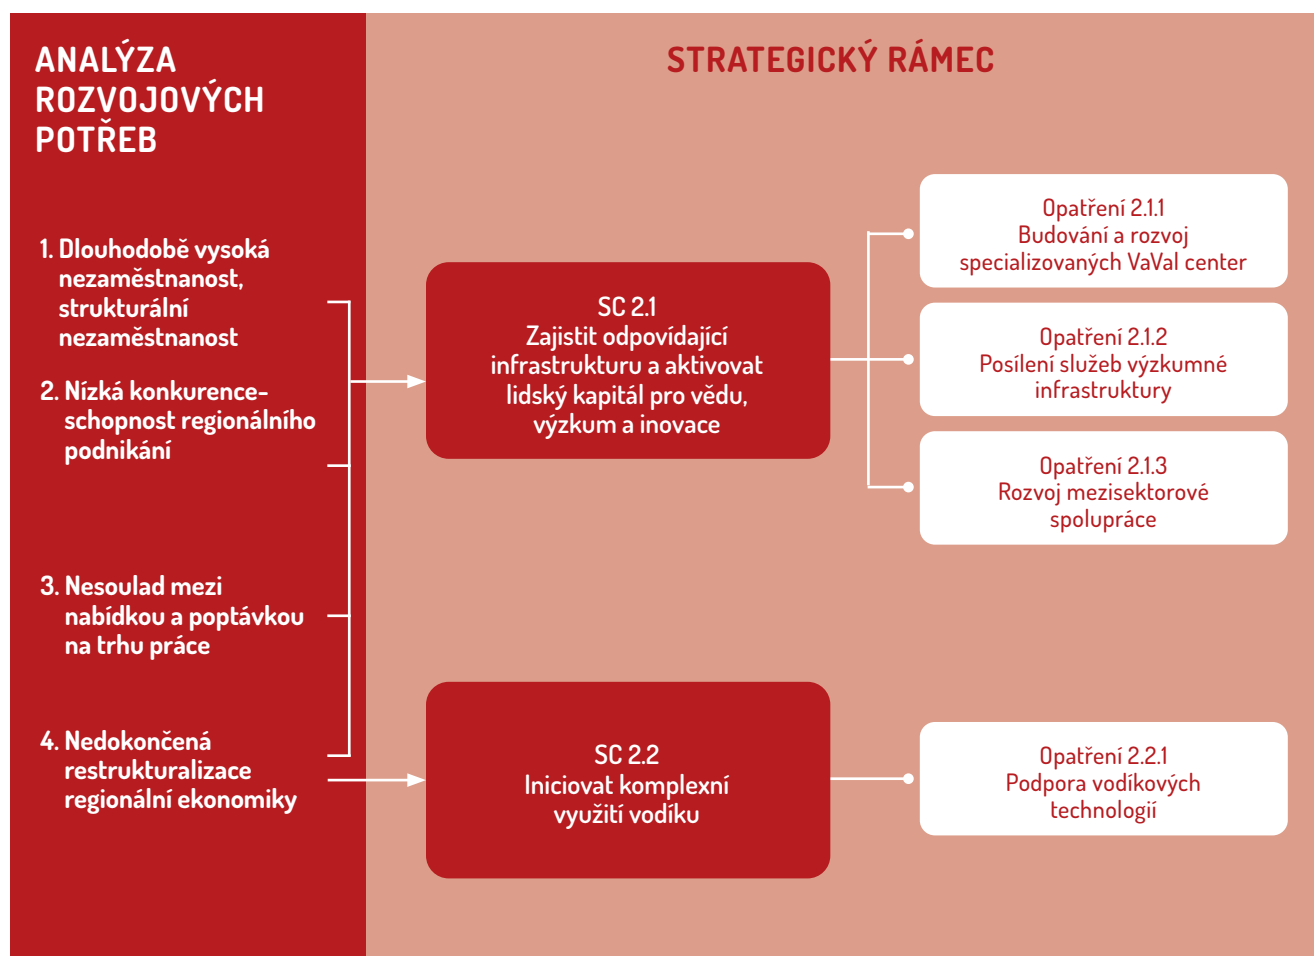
ANALÝZA ROZVOJOVÝCH POTŘEB

1. Dlouhodobě vysoká nezaměstnanost, strukturální nezaměstnanost

2. Nízká konkurenceschopnost regionálního podnikání

3. Nesoulad mezi nabídkou a poptávkou na trhu práce

4. Nedokončená restrukturalizace regionální ekonomiky

STRATEGICKÝ RÁMEC

SC 2.1
Zajistit odpovídající infrastrukturu a aktivovat lidský kapitál pro vědu, výzkum a inovace

SC 2.2
Iniciovat komplexní využití vodíku

Opatření 2.1.1
Budování a rozvoj specializovaných VaVal center

Opatření 2.1.2
Posílení služeb výzkumné infrastruktury

Opatření 2.1.3
Rozvoj mezisektorové spolupráce

Opatření 2.2.1
Podpora vodíkových technologií